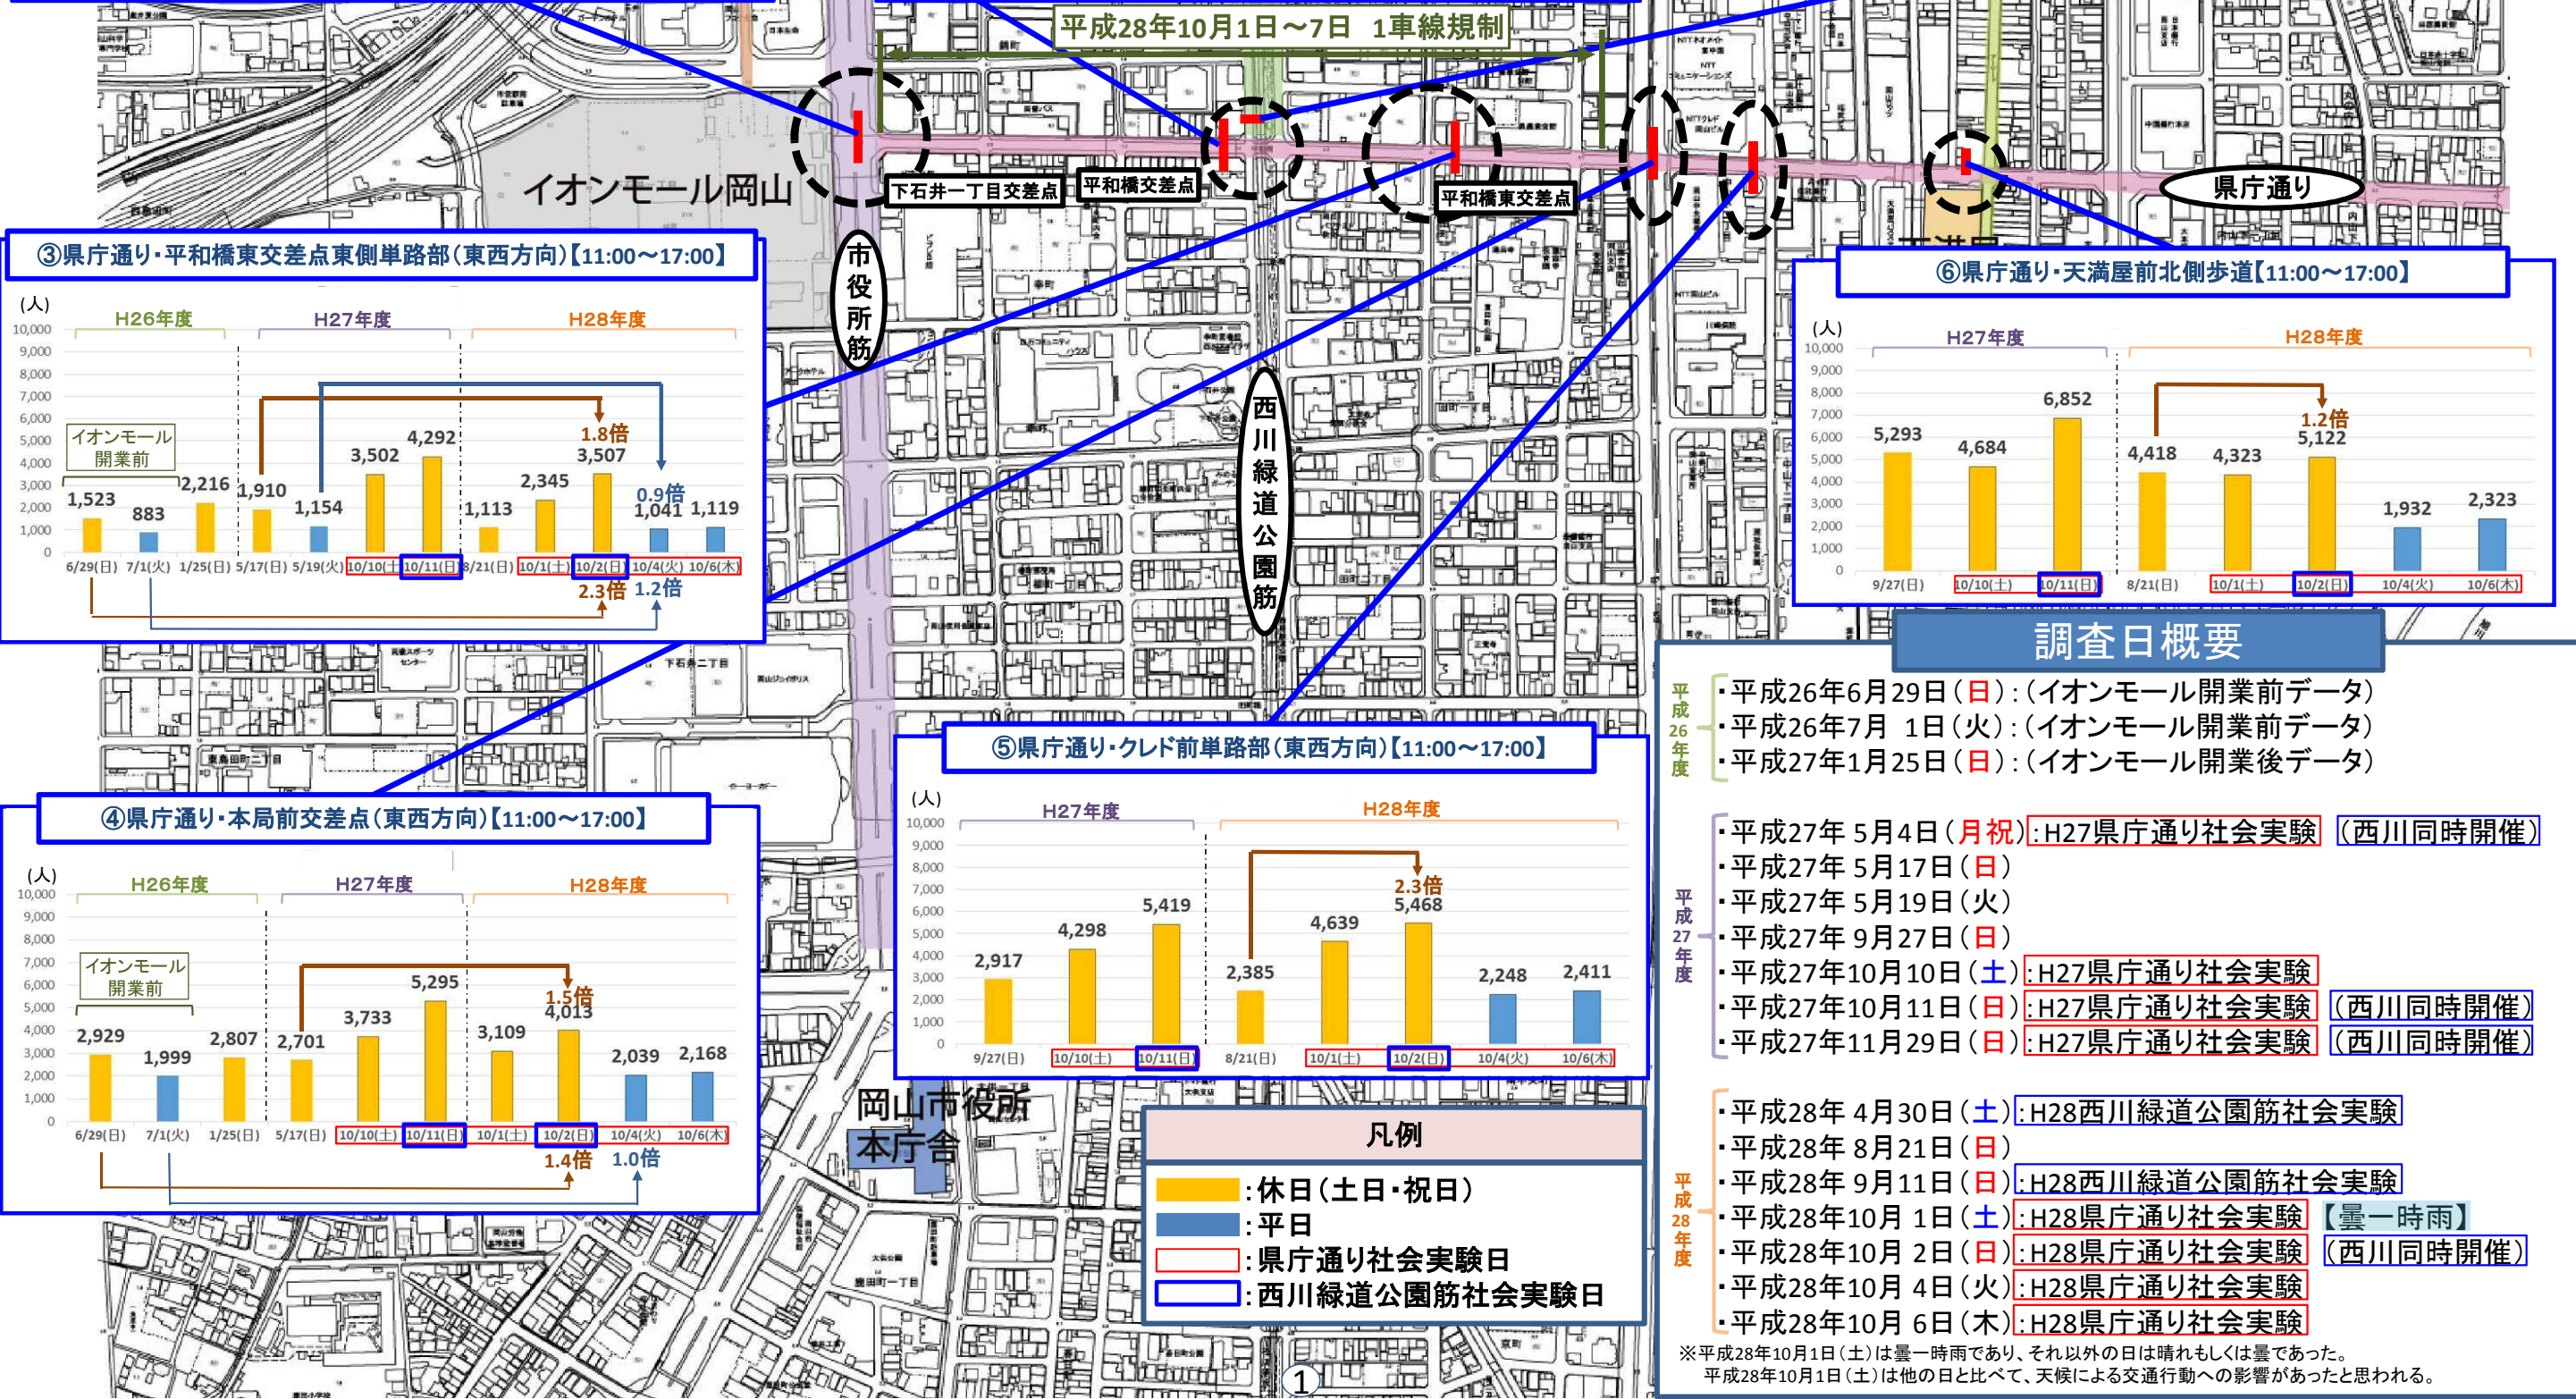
平成28年10月1日～7日　1車線規制

イオンモール岡山

下石井一丁目交差点
平和橋交差点
平和橋東交差点
県庁通り
市役所筋
西川緑道公園筋

③県庁通り・平和橋東交差点東側単路部（東西方向）【11:00～17:00】

(人)
10,000
9,000
8,000
7,000
6,000
5,000
4,000
3,000
2,000
1,000
0

H26年度　H27年度　H28年度

イオンモール開業前

1,523　883　2,216　1,910　1,154　3,502　4,292　1,113　2,345　3,507　1,041　1,119

1.8倍　0.9倍

6/29(日)　7/1(火)　1/25(日)　5/17(日)　5/19(火)　10/10(土)　10/11(日)　8/21(日)　10/1(土)　10/2(日)　10/4(火)　10/6(木)

2.3倍　1.2倍

⑥県庁通り・天満屋前北側歩道【11:00～17:00】

(人)
10,000
9,000
8,000
7,000
6,000
5,000
4,000
3,000
2,000
1,000
0

H27年度　H28年度

5,293　4,684　6,852　4,418　4,323　5,122　1,932　2,323

1.2倍

9/27(日)　10/10(土)　10/11(日)　8/21(日)　10/1(土)　10/2(日)　10/4(火)　10/6(木)

調査日概要

平成26年度
・平成26年6月29日（日）：（イオンモール開業前データ）
・平成26年7月　1日（火）：（イオンモール開業前データ）
・平成27年1月25日（日）：（イオンモール開業後データ）

平成27年度
・平成27年 5月4日（月祝）：H27県庁通り社会実験　（西川同時開催）
・平成27年 5月17日（日）
・平成27年 5月19日（火）
・平成27年 9月27日（日）
・平成27年10月10日（土）：H27県庁通り社会実験
・平成27年10月11日（日）：H27県庁通り社会実験　（西川同時開催）
・平成27年11月29日（日）：H27県庁通り社会実験　（西川同時開催）

平成28年度
・平成28年 4月30日（土）：H28西川緑道公園筋社会実験
・平成28年 8月21日（日）
・平成28年 9月11日（日）：H28西川緑道公園筋社会実験
・平成28年10月 1日（土）：H28県庁通り社会実験　【曇一時雨】
・平成28年10月 2日（日）：H28県庁通り社会実験　（西川同時開催）
・平成28年10月 4日（火）：H28県庁通り社会実験
・平成28年10月 6日（木）：H28県庁通り社会実験
※平成28年10月1日（土）は曇一時雨であり、それ以外の日は晴れもしくは曇であった。
平成28年10月1日（土）は他の日と比べて、天候による交通行動への影響があったと思われる。

⑤県庁通り・クレド前単路部（東西方向）【11:00～17:00】

(人)
10,000
9,000
8,000
7,000
6,000
5,000
4,000
3,000
2,000
1,000
0

H27年度　H28年度

2,917　4,298　5,419　2,385　4,639　5,468　2,248　2,411

2.3倍

9/27(日)　10/10(土)　10/11(日)　8/21(日)　10/1(土)　10/2(日)　10/4(火)　10/6(木)

④県庁通り・本局前交差点（東西方向）【11:00～17:00】

(人)
10,000
9,000
8,000
7,000
6,000
5,000
4,000
3,000
2,000
1,000
0

H26年度　H27年度　H28年度

イオンモール開業前

2,929　1,999　2,807　2,701　3,733　5,295　3,109　4,013　2,039　2,168

1.5倍

6/29(日)　7/1(火)　1/25(日)　5/17(日)　10/10(土)　10/11(日)　10/1(土)　10/2(日)　10/4(火)　10/6(木)

1.4倍　1.0倍

岡山市役所本庁舎

凡例
：休日（土日・祝日）
：平日
：県庁通り社会実験日
：西川緑道公園筋社会実験日

1